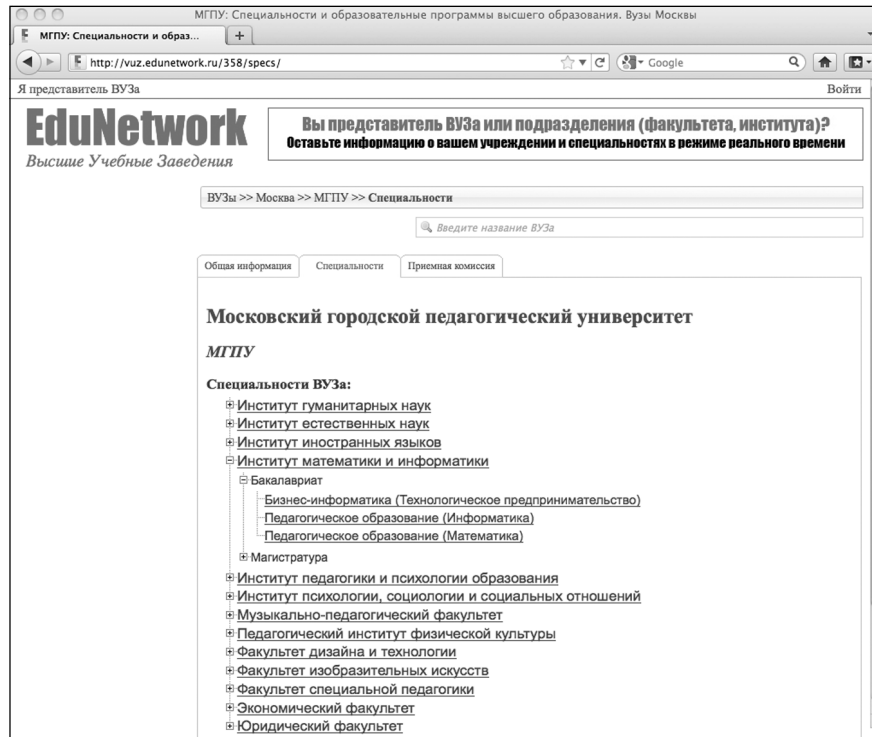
МГПУ: Специальности и образовательные программы высшего образования. Вузы Москвы

МГПУ: Специальности и образ... +

http://vuz.edunetwork.ru/358/specs/

Google

Я представитель ВУЗа

Войти

EduNetwork

Высшие Учебные Заведения

Вы представитель ВУЗа или подразделения (факультета, института)?

Оставьте информацию о вашем учреждении и специальностях в режиме реального времени

ВУЗы >> Москва >> МГПУ >> Специальности

Введите название ВУЗа

Общая информация | Специальности | Приемная комиссия

Московский городской педагогический университет

МГПУ

Специальности ВУЗа:

Институт гуманитарных наук
Институт естественных наук
Институт иностранных языков
Институт математики и информатики
Бакалавриат
Бизнес-информатика (Технологическое предпринимательство)
Педагогическое образование (Информатика)
Педагогическое образование (Математика)
Магистратура
Институт педагогики и психологии образования
Институт психологии, социологии и социальных отношений
Музыкально-педагогический факультет
Педагогический институт физической культуры
Факультет дизайна и технологии
Факультет изобразительных искусств
Факультет специальной педагогики
Экономический факультет
Юридический факультет